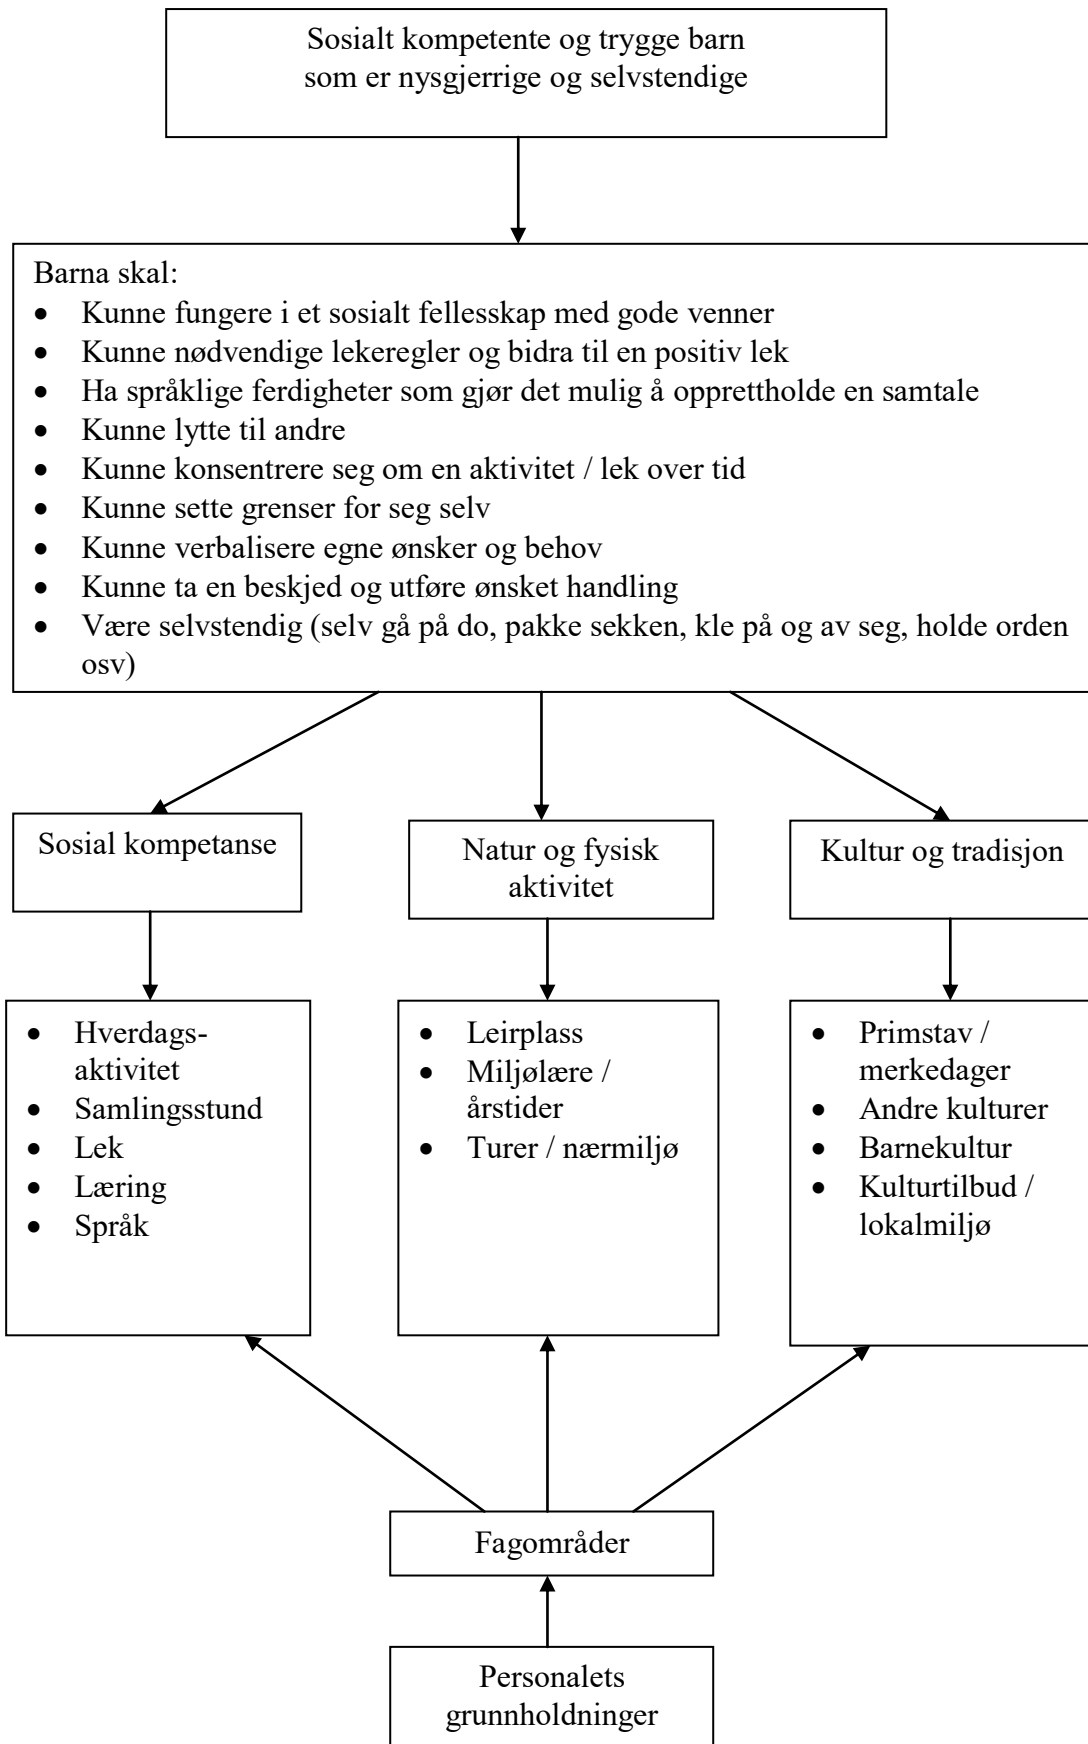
Sosialt kompetente og trygge barn som er nysgjerrige og selvstendige

Barna skal:
- Kunne fungere i et sosialt fellesskap med gode venner
- Kunne nødvendige lekeregler og bidra til en positiv lek
- Ha språklige ferdigheter som gjør det mulig å opprettholde en samtale
- Kunne lytte til andre
- Kunne konsentrere seg om en aktivitet / lek over tid
- Kunne sette grenser for seg selv
- Kunne verbalisere egne ønsker og behov
- Kunne ta en beskjed og utføre ønsket handling
- Være selvstendig (selv gå på do, pakke sekken, kle på og av seg, holde orden osv)

Sosial kompetanse

Natur og fysisk aktivitet

Kultur og tradisjon

- Hverdagsaktivitet
- Samlingsstund
- Lek
- Læring
- Språk

- Leirplass
- Miljølære / årstider
- Turer / nærmiljø

- Primstav / merkedager
- Andre kulturer
- Barnekultur
- Kulturtilbud / lokalmiljø

Fagområder

Personalets grunnholdninger